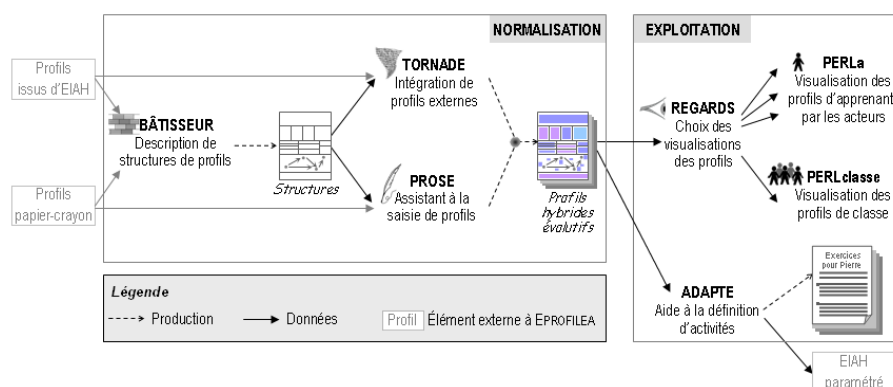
NORMALISATION

EXPLOITATION

Profils issus d'EIAH

BÂTISSEUR
Description de structures de profils

Profils papier-crayon

Structures

TORNADE
Intégration de profils externes

PROSE
Assistant à la saisie de profils

Profils hybrides évolutifs

REGARDS
Choix des visualisations des profils

PERLa
Visualisation des profils d'apprenant par les acteurs

PERLclasse
Visualisation des profils de classe

ADAPTE
Aide à la définition d'activités

Exercices pour Pierre

EIAH paramétré

Légende
Production
Données
Profil Élément externe à EPROFILEA